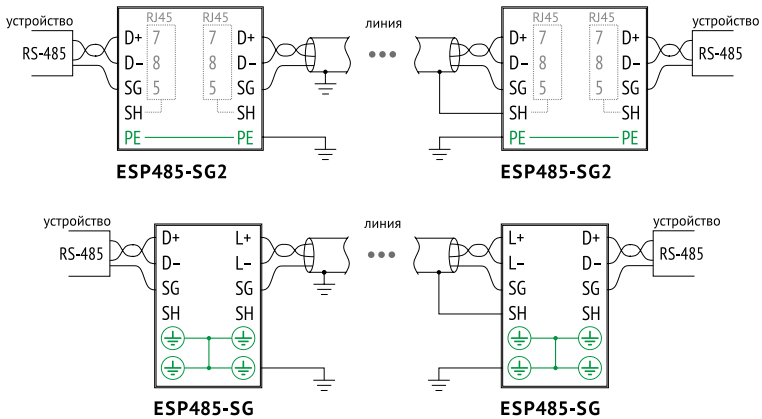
устройство

RS-485

RJ45 RJ45

D+ 7 7 D+
D– 8 8 D–
SG 5 5 SG
SH SH
PE PE

ESP485-SG2

линия

RJ45 RJ45

D+ 7 7 D+
D– 8 8 D–
SG 5 5 SG
SH SH
PE PE

устройство

RS-485

ESP485-SG2

устройство

RS-485

D+ L+
D– L–
SG SG
SH SH

ESP485-SG

линия

L+ D+
L– D–
SG SG
SH SH

устройство

RS-485

ESP485-SG